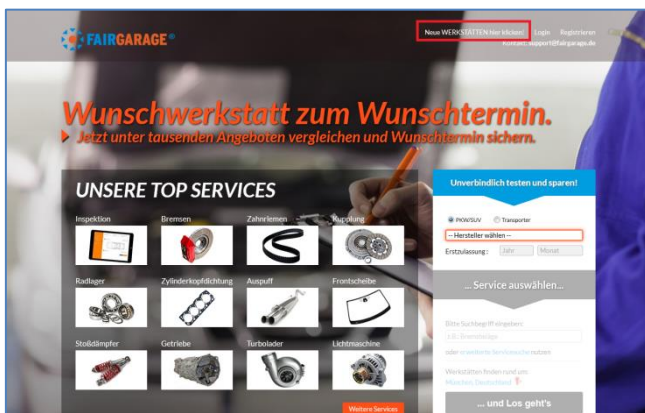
FAIRGARAGE®

Neue WERKSTÄTTEN hier klicken! Login Registrieren
Kontakt: support@fairgarage.de

Wunschwerkstatt zum Wunschtermin.

Jetzt unter tausenden Angeboten vergleichen und Wunschtermin sichern.

UNSERE TOP SERVICES

Inspektion
Bremsen
Zahnriemen
Kupplung
Radlager
Zylinderkopfdichtung
Auspuff
Frontscheibe
Stoßdämpfer
Getriebe
Turbolader
Lichtmaschine

Weitere Services

Unverbindlich testen und sparen!

PKW/SUV Transporter

-- Hersteller wählen --

Erstzulassung: Jahr Monat

... Service auswählen...

Bitte Suchbegriff eingeben:

z.B.: Bremsbeläge

oder erweiterte Servicesuche nutzen

Werkstätten finden rund um:

München, Deutschland

... und Los geht's